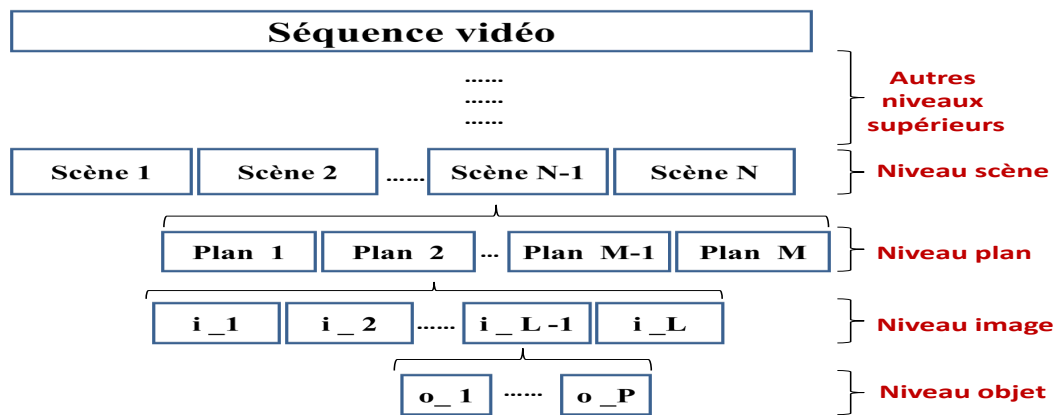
Séquence vidéo

......
......
......

Autres niveaux supérieurs

Scène 1 | Scène 2 | ...... | Scène N-1 | Scène N

Niveau scène

Plan 1 | Plan 2 | ... | Plan M-1 | Plan M

Niveau plan

i _1 | i _ 2 | ...... | i _ L -1 | i _L

Niveau image

o_ 1 | ...... | o _P

Niveau objet